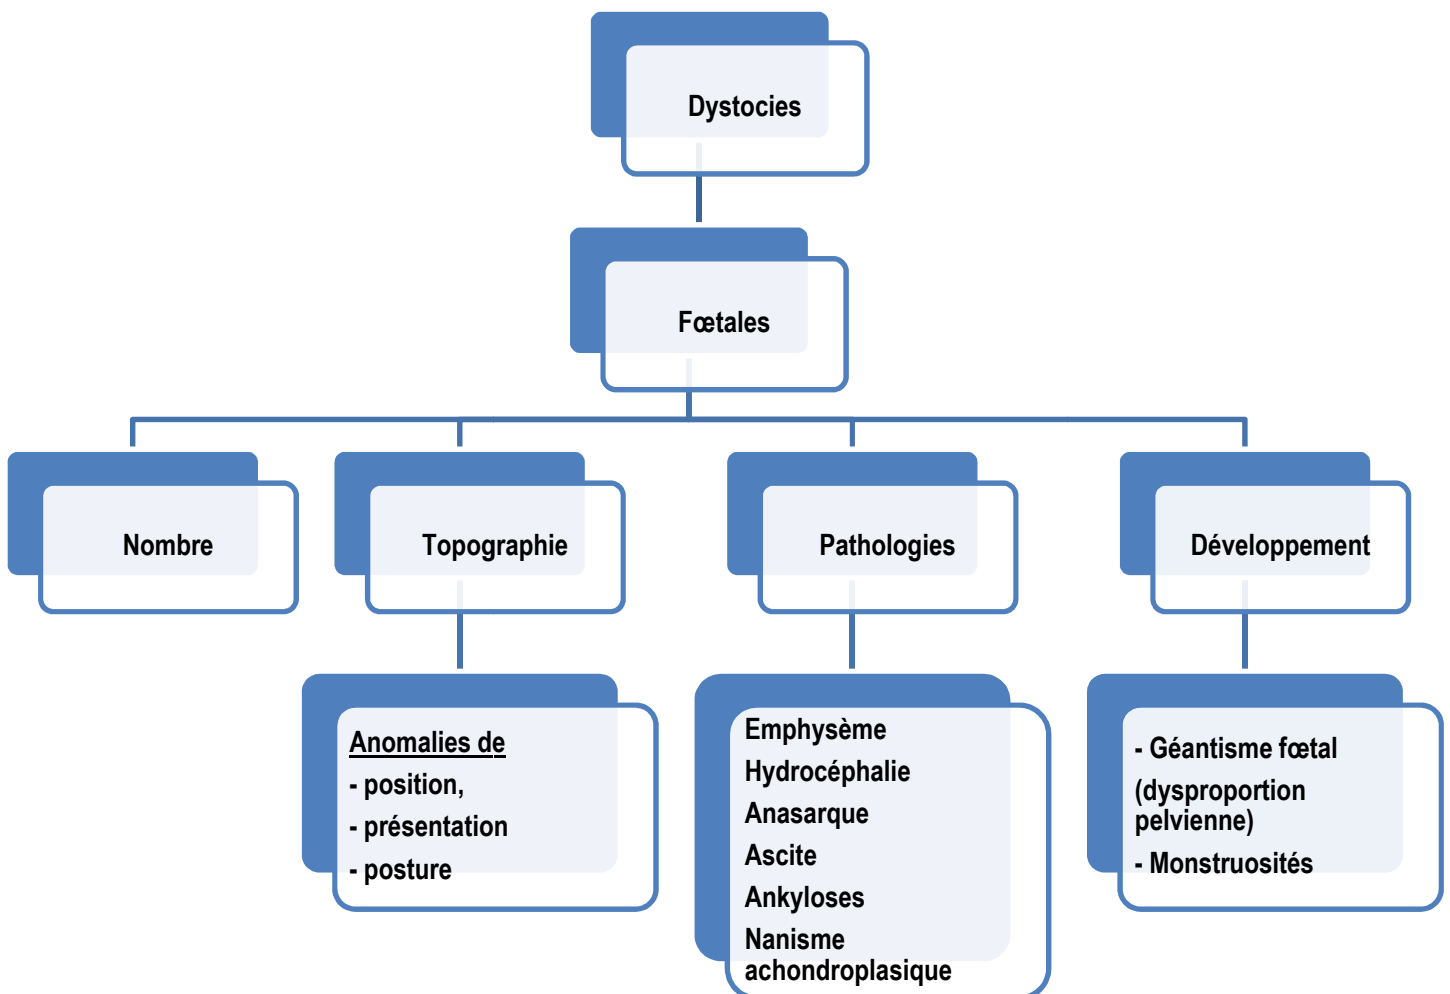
Dystocies

Fœtales

Nombre

Topographie

Pathologies

Développement

Anomalies de
- position,
- présentation
- posture

Emphysème
Hydrocéphalie
Anasarque
Ascite
Ankyloses
Nanisme achondroplasique

- Géantisme fœtal (dysproportion pelvienne)
- Monstruosités